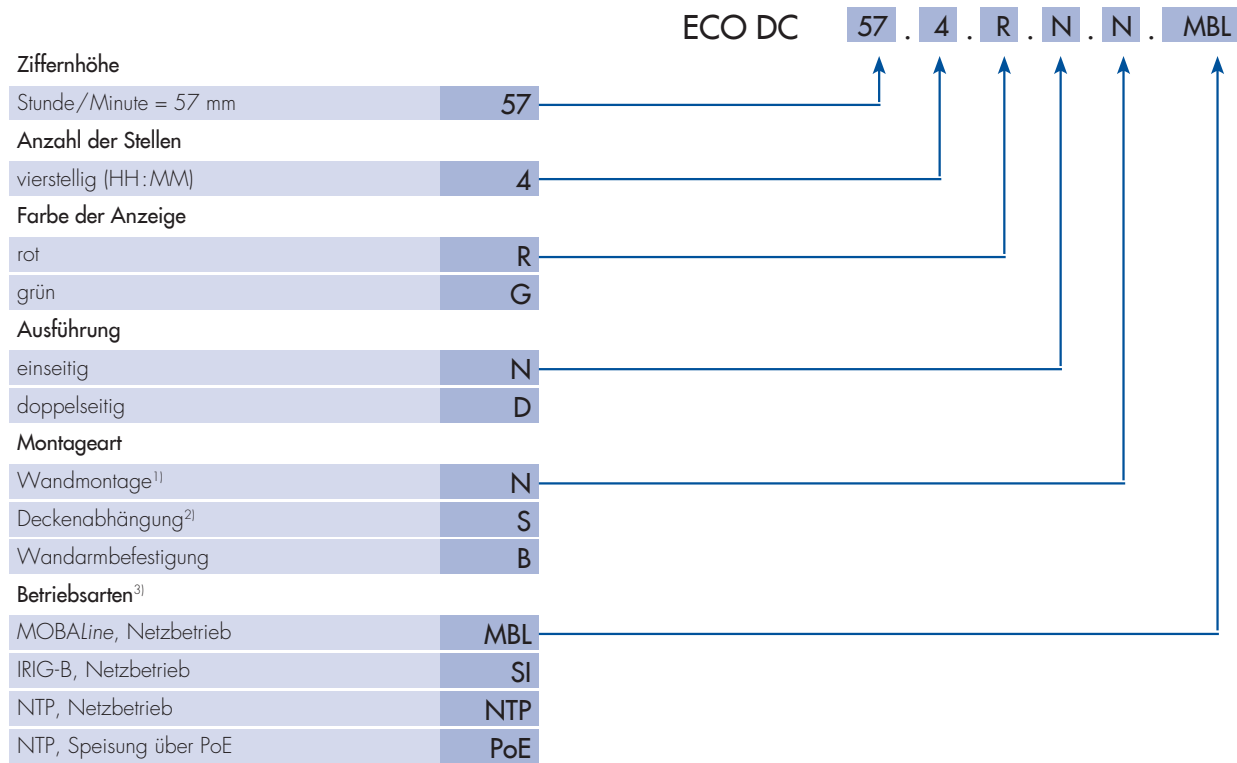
ECO DC 57 . 4 . R . N . N . MBL

Ziffernhöhe

| | |
|---|---|
| Stunde/Minute = 57 mm | 57 |

Anzahl der Stellen

| | |
|---|---|
| vierstellig (HH:MM) | 4 |

Farbe der Anzeige

| | |
|---|---|
| rot | R |
| grün | G |

Ausführung

| | |
|---|---|
| einseitig | N |
| doppelseitig | D |

Montageart

| | |
|---|---|
| Wandmontage$^{1)}$ | N |
| Deckenabhängung$^{2)}$ | S |
| Wandarmbefestigung | B |

Betriebsarten$^{3)}$

| | |
|---|---|
| MOBALine, Netzbetrieb | MBL |
| IRIG-B, Netzbetrieb | SI |
| NTP, Netzbetrieb | NTP |
| NTP, Speisung über PoE | PoE |